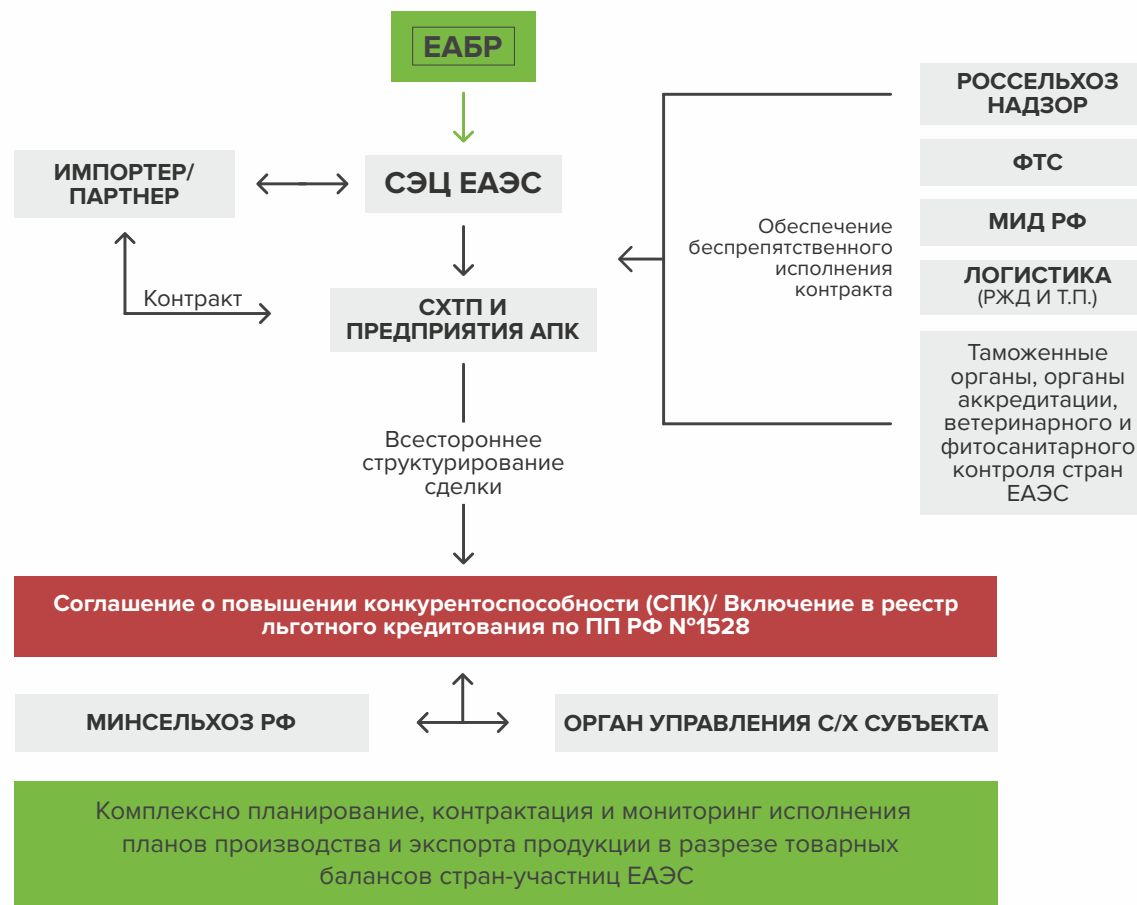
ЕАБР

ИМПОРТЕР/ ПАРТНЕР

СЭЦ ЕАЭС

Контракт

СХТП И ПРЕДПРИЯТИЯ АПК

РОССЕЛЬХОЗ НАДЗОР

ФТС

МИД РФ

ЛОГИСТИКА (РЖД И Т.П.)

Таможенные органы, органы аккредитации, ветеринарного и фитосанитарного контроля стран ЕАЭС

Обеспечение беспрепятственного исполнения контракта

Всестороннее структурирование сделки

Соглашение о повышении конкурентоспособности (СПК)/ Включение в реестр льготного кредитования по ПП РФ №1528

МИНСЕЛЬХОЗ РФ

ОРГАН УПРАВЛЕНИЯ С/Х СУБЪЕКТА

Комплексно планирование, контрактация и мониторинг исполнения планов производства и экспорта продукции в разрезе товарных балансов стран-участниц ЕАЭС